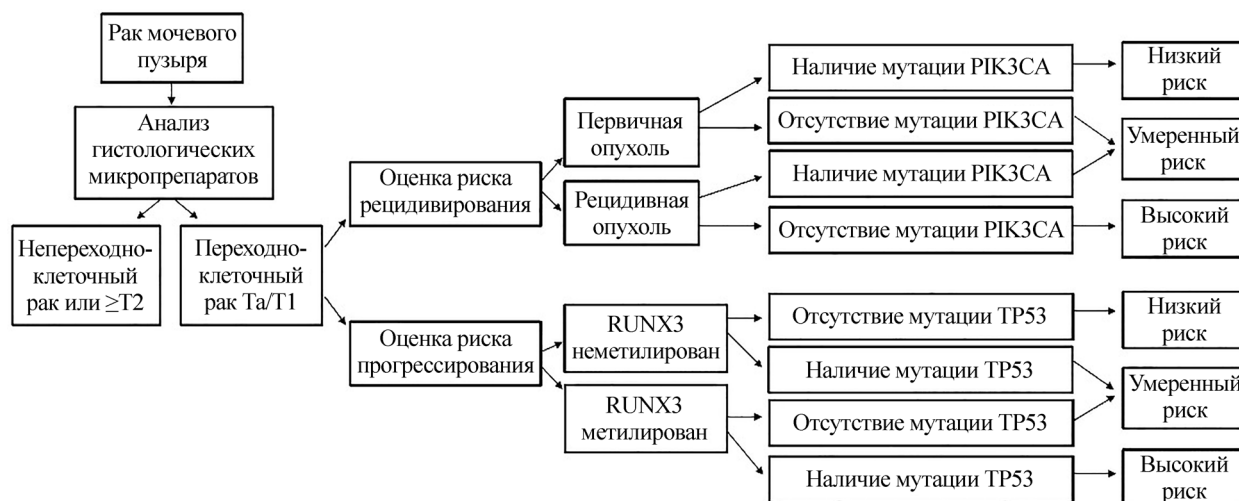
Рак мочевого пузыря

Анализ гистологических микропрепаратов

Непереходноклеточный рак или ≥T2

Переходноклеточный рак Ta/T1

Оценка риска рецидивирования

Первичная опухоль

Рецидивная опухоль

Наличие мутации PIK3CA

Отсутствие мутации PIK3CA

Наличие мутации PIK3CA

Отсутствие мутации PIK3CA

Низкий риск

Умеренный риск

Высокий риск

Оценка риска прогрессирования

RUNX3 неметилирован

RUNX3 метилирован

Отсутствие мутации TP53

Наличие мутации TP53

Отсутствие мутации TP53

Наличие мутации TP53

Низкий риск

Умеренный риск

Высокий риск